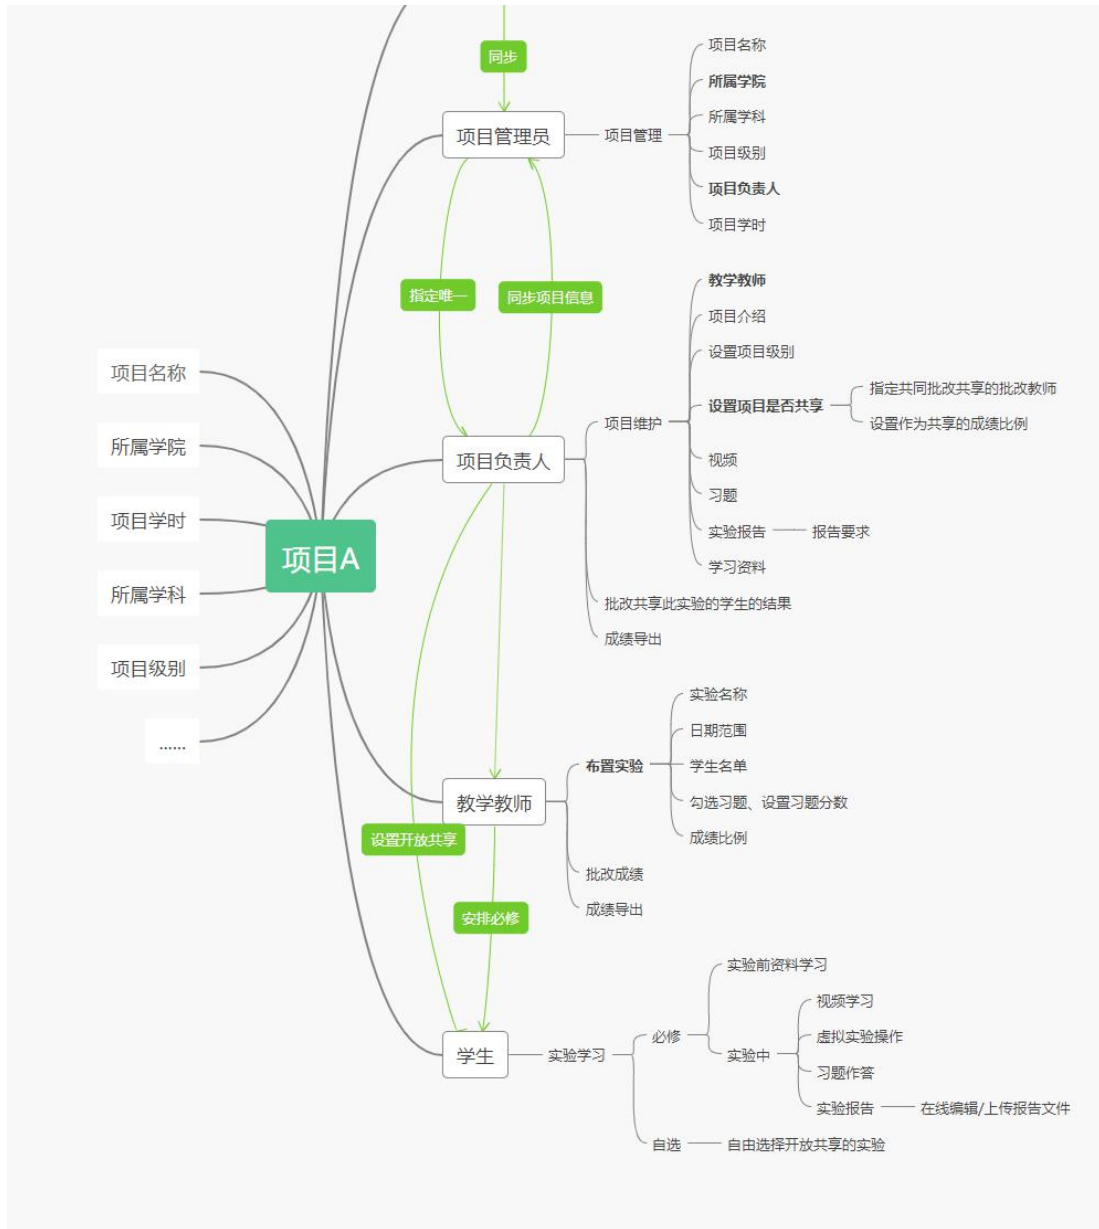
同步

项目管理员
项目管理
项目名称
所属学院
所属学科
项目级别
项目负责人
项目学时

指定唯一
同步项目信息

项目名称
所属学院
项目学时
所属学科
项目级别
......

项目A

项目负责人
项目维护
教学教师
项目介绍
设置项目级别
设置项目是否共享
指定共同批改共享的批改教师
设置作为共享的成绩比例
视频
习题
实验报告
报告要求
学习资料
批改共享此实验的学生的结果
成绩导出

教学教师
布置实验
实验名称
日期范围
学生名单
勾选习题、设置习题分数
成绩比例
批改成绩
成绩导出

设置开放共享
安排必修

学生
实验学习
必修
实验前资料学习
实验中
视频学习
虚拟实验操作
习题作答
实验报告
在线编辑/上传报告文件
自选
自由选择开放共享的实验